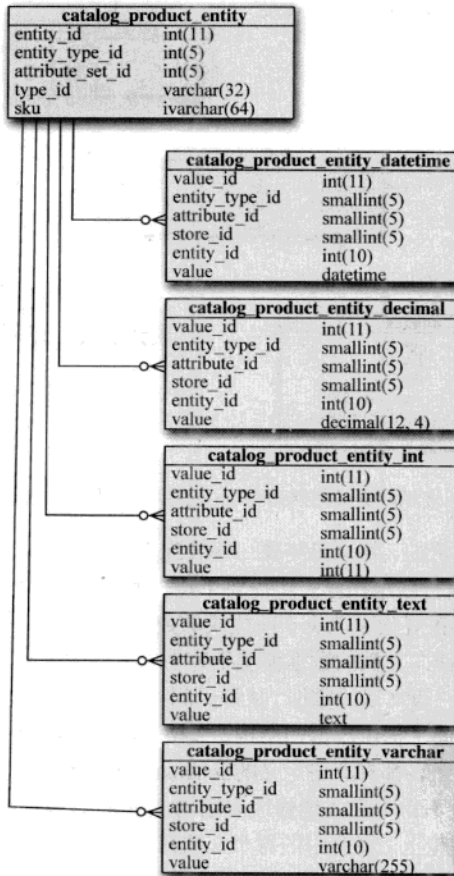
catalog_product_entity

| entity_id | int(11) |
|---|---|
| entity_type_id | int(5) |
| attribute_set_id | int(5) |
| type_id | varchar(32) |
| sku | ivarchar(64) |

catalog_product_entity_datetime

| value_id | int(11) |
|---|---|
| entity_type_id | smallint(5) |
| attribute_id | smallint(5) |
| store_id | smallint(5) |
| entity_id | int(10) |
| value | datetime |

catalog_product_entity_decimal

| value_id | int(11) |
|---|---|
| entity_type_id | smallint(5) |
| attribute_id | smallint(5) |
| store_id | smallint(5) |
| entity_id | int(10) |
| value | decimal(12, 4) |

catalog_product_entity_int

| value_id | int(11) |
|---|---|
| entity_type_id | smallint(5) |
| attribute_id | smallint(5) |
| store_id | smallint(5) |
| entity_id | int(10) |
| value | int(11) |

catalog_product_entity_text

| value_id | int(11) |
|---|---|
| entity_type_id | smallint(5) |
| attribute_id | smallint(5) |
| store_id | smallint(5) |
| entity_id | int(10) |
| value | text |

catalog_product_entity_varchar

| value_id | int(11) |
|---|---|
| entity_type_id | smallint(5) |
| attribute_id | smallint(5) |
| store_id | smallint(5) |
| entity_id | int(10) |
| value | varchar(255) |